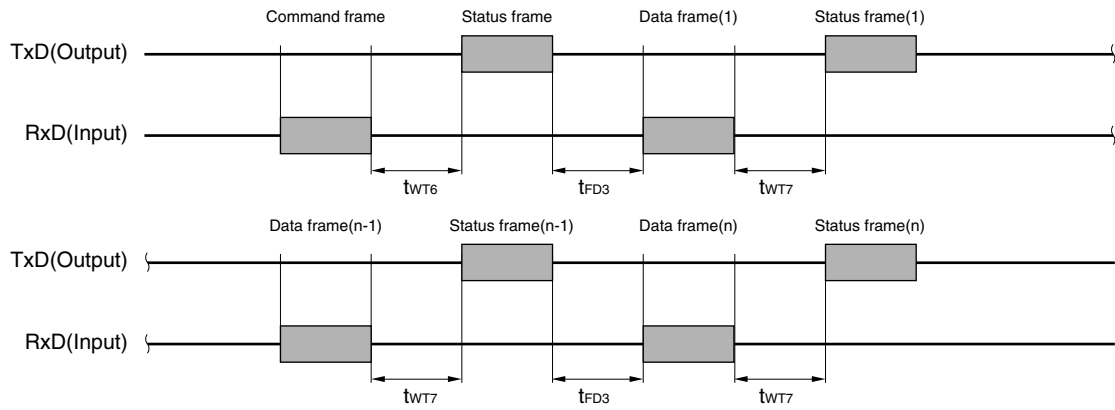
Command frame
Status frame
Data frame(1)
Status frame(1)

TxD(Output)

RxD(Input)

$t_{WT6}$
$t_{FD3}$
$t_{WT7}$

Data frame(n-1)
Status frame(n-1)
Data frame(n)
Status frame(n)

TxD(Output)

RxD(Input)

$t_{WT7}$
$t_{FD3}$
$t_{WT7}$